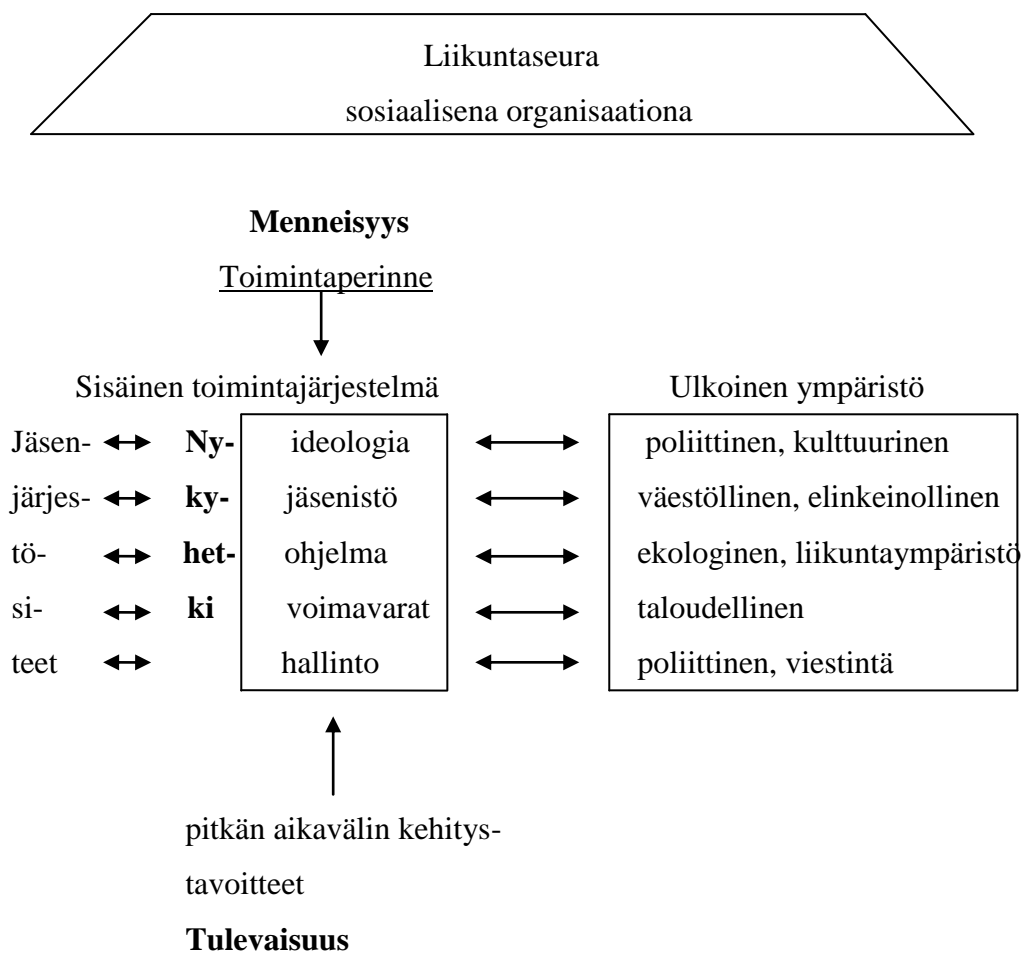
Liikuntaseura
sosiaalisena organisaationa

**Menneisyys**

Toimintaperinne

Sisäinen toimintajärjestelmä

Ulkoinen ympäristö

Jäsen- ↔ **Ny-** ideologia ⟷ poliittinen, kulttuurinen

järjes- ↔ **ky-** jäsenistö ⟷ väestöllinen, elinkeinollinen

tö- ↔ **het-** ohjelma ⟷ ekologinen, liikuntaympäristö

si- ↔ **ki** voimavarat ⟷ taloudellinen

teet ↔ hallinto ⟷ poliittinen, viestintä

pitkän aikavälin kehitys-
tavoitteet

**Tulevaisuus**